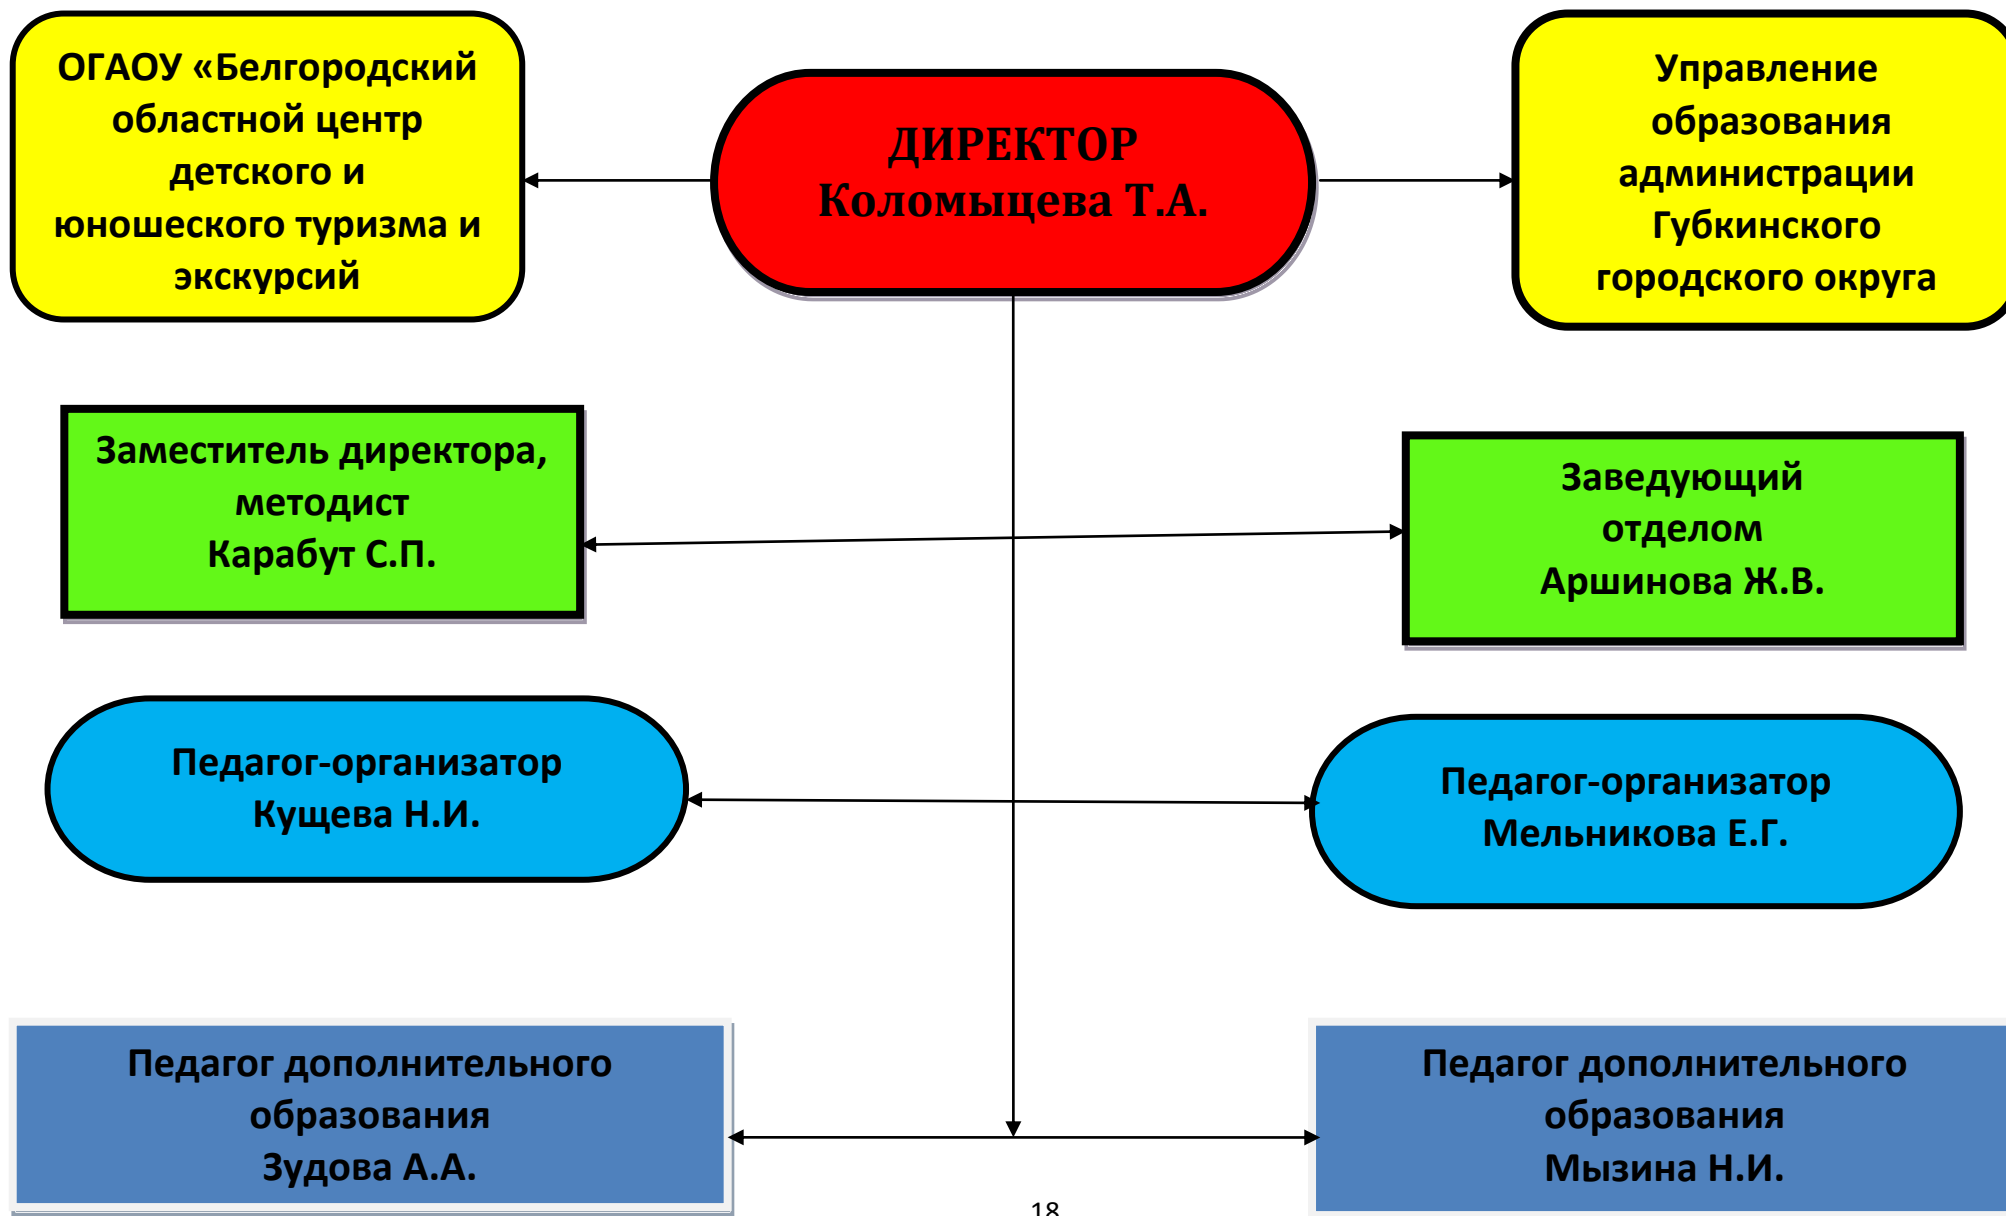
ОГАОУ «Белгородский областной центр детского и юношеского туризма и экскурсий

ДИРЕКТОР
Коломыцева Т.А.

Управление образования администрации Губкинского городского округа

Заместитель директора, методист
Карабут С.П.

Заведующий отделом
Аршинова Ж.В.

Педагог-организатор
Кущева Н.И.

Педагог-организатор
Мельникова Е.Г.

Педагог дополнительного образования
Зудова А.А.

Педагог дополнительного образования
Мызина Н.И.

18